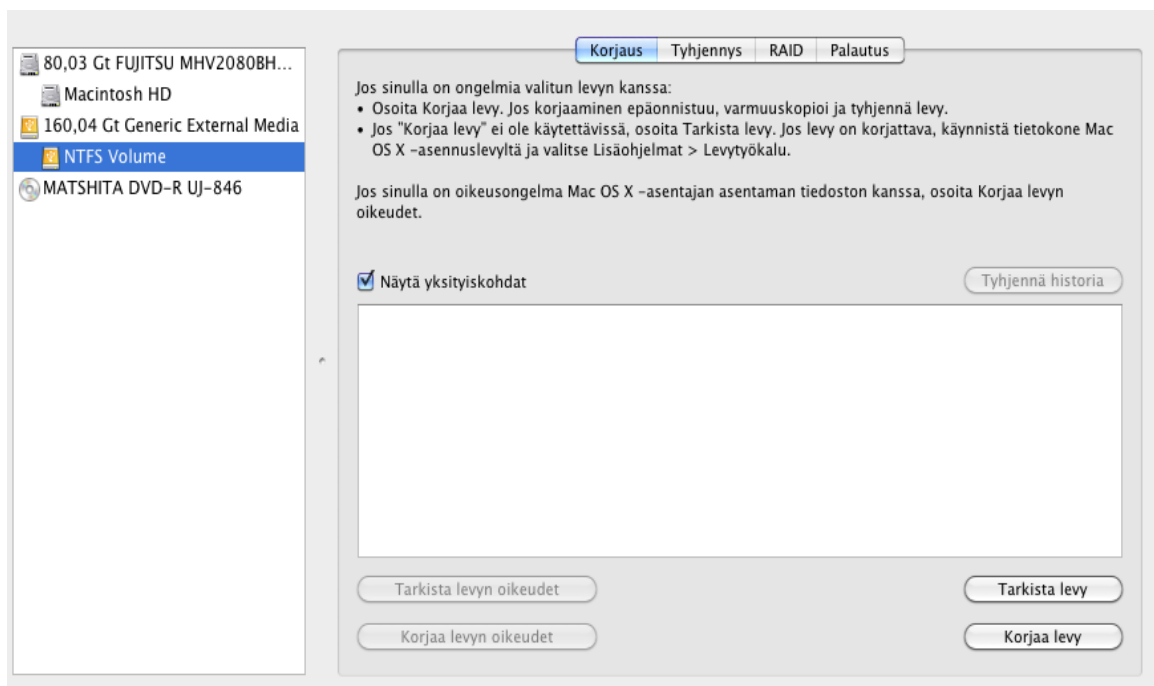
80,03 Gt FUJITSU MHV2080BH...
Macintosh HD
160,04 Gt Generic External Media
NTFS Volume
MATSHITA DVD-R UJ-846

Korjaus | Tyhjennys | RAID | Palautus

Jos sinulla on ongelmia valitun levyn kanssa:
• Osoita Korjaa levy. Jos korjaaminen epäonnistuu, varmuuskopioi ja tyhjennä levy.
• Jos "Korjaa levy" ei ole käytettävissä, osoita Tarkista levy. Jos levy on korjattava, käynnistä tietokone Mac OS X -asennuslevyltä ja valitse Lisäohjelmat > Levytyökalu.

Jos sinulla on oikeusongelma Mac OS X -asentajan asentaman tiedoston kanssa, osoita Korjaa levyn oikeudet.

Näytä yksityiskohdat

Tyhjennä historia

Tarkista levyn oikeudet

Tarkista levy

Korjaa levyn oikeudet

Korjaa levy